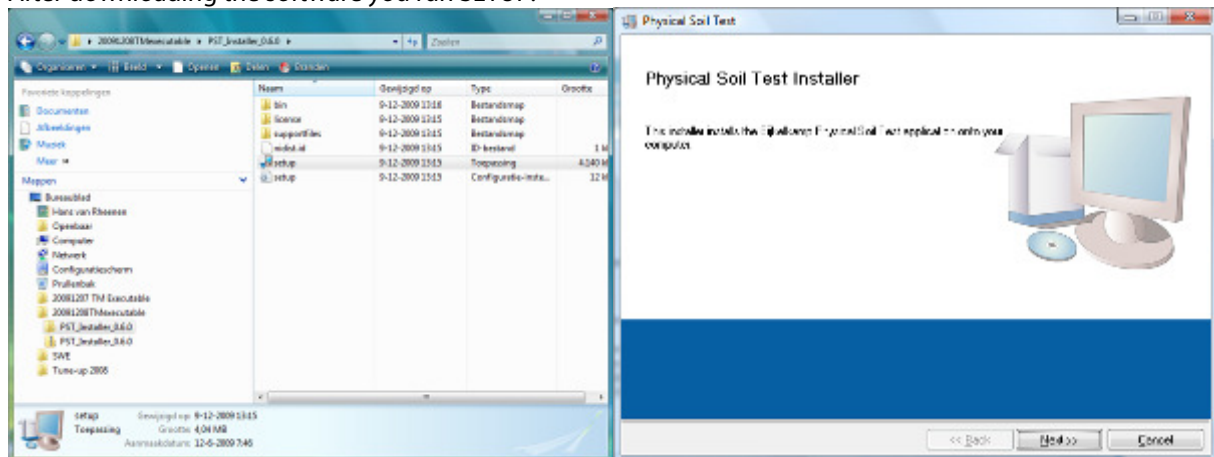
After downloading the software you run setup:

▸ 20091208TMexecutable ▸ PST_Installer_0.6.0 ▸

Zoeken

Organiseren ▾ | Beeld ▾ | Openen | Delen | Branden

Favoriete koppelingen

Documenten

Afbeeldingen

Muziek

Meer »

Mappen

Bureaublad

Hans van Rheenen

Openbaar

Computer

Netwerk

Configuratiescherm

Prullenbak

20081207 TM Executable

20091208TMexecutable

PST_Installer_0.6.0

PST_Installer_0.6.0

SWE

Tune-up 2008

| Naam | Gewijzigd op | Type | Grootte |
|---|---|---|---|
| bin | 9-12-2009 13:16 | Bestandsmap | |
| licence | 9-12-2009 13:15 | Bestandsmap | |
| supportfiles | 9-12-2009 13:15 | Bestandsmap | |
| msiist.id | 9-12-2009 13:15 | ID-bestand | 1 kl |
| setup | 9-12-2009 13:13 | Toepassing | 4.140 kl |
| setup | 9-12-2009 13:13 | Configuratie-insta... | 12 kl |

setup Gewijzigd op: 9-12-2009 13:15
Toepassing Grootte: 4,04 MB
Aanmaakdatum: 12-6-2009 7:46

Physical Soil Test

Physical Soil Test Installer

This installer installs the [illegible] Physical Soil Test application onto your computer.

<< Back | Next >> | Cancel